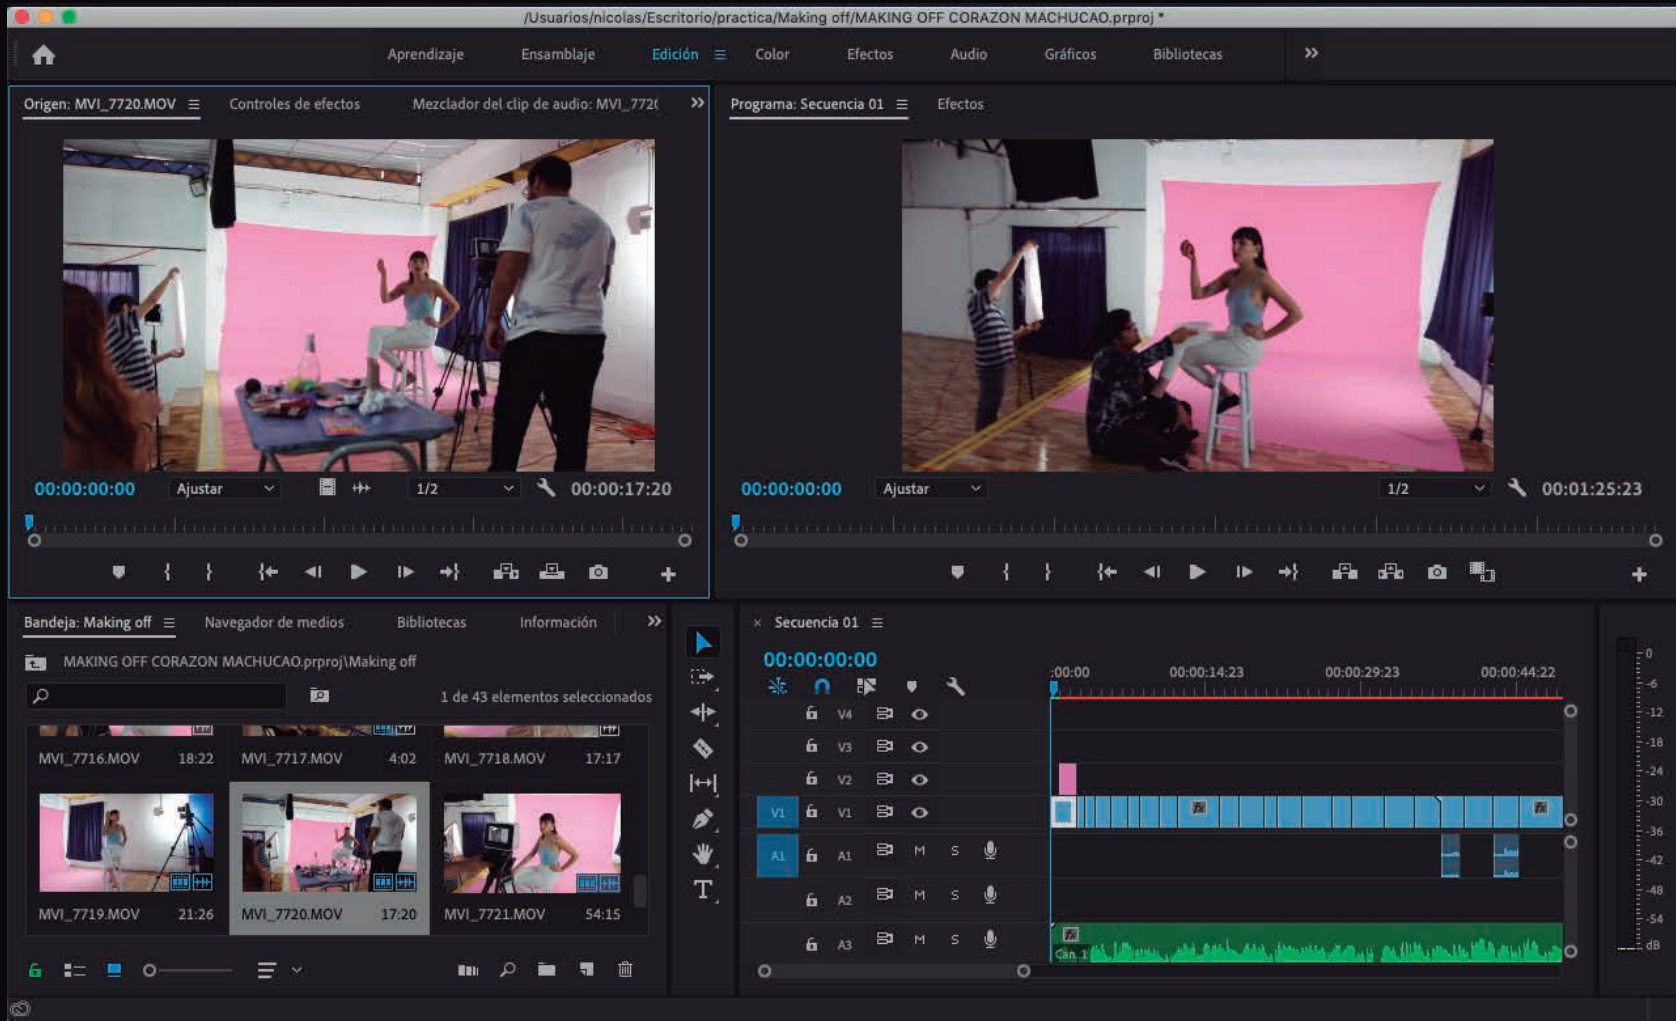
/Usuarios/nicolas/Escritorio/practica/Making off/MAKING OFF CORAZON MACHUCAO.prproj *

Aprendizaje Ensamblaje Edición Color Efectos Audio Gráficos Bibliotecas

Origen: MVI_7720.MOV Controles de efectos Mezclador del clip de audio: MVI_772(

Programa: Secuencia 01 Efectos

00:00:00:00 Ajustar 1/2 00:00:17:20

00:00:00:00 Ajustar 1/2 00:01:25:23

Bandeja: Making off Navegador de medios Bibliotecas Información

MAKING OFF CORAZON MACHUCAO.prproj\Making off

1 de 43 elementos seleccionados

| MVI_7716.MOV 18:22 | MVI_7717.MOV 4:02 | MVI_7718.MOV 17:17 |
|---|---|---|
| MVI_7719.MOV 21:26 | MVI_7720.MOV 17:20 | MVI_7721.MOV 54:15 |

Secuencia 01

00:00:00:00

:00:00 00:00:14:23 00:00:29:23 00:00:44:22

V4 V3 V2 V1 V1 A1 A1 M S A2 M S A3 M S

Can. 1

0 -6 -12 -18 -24 -30 -36 -42 -48 -54 dB